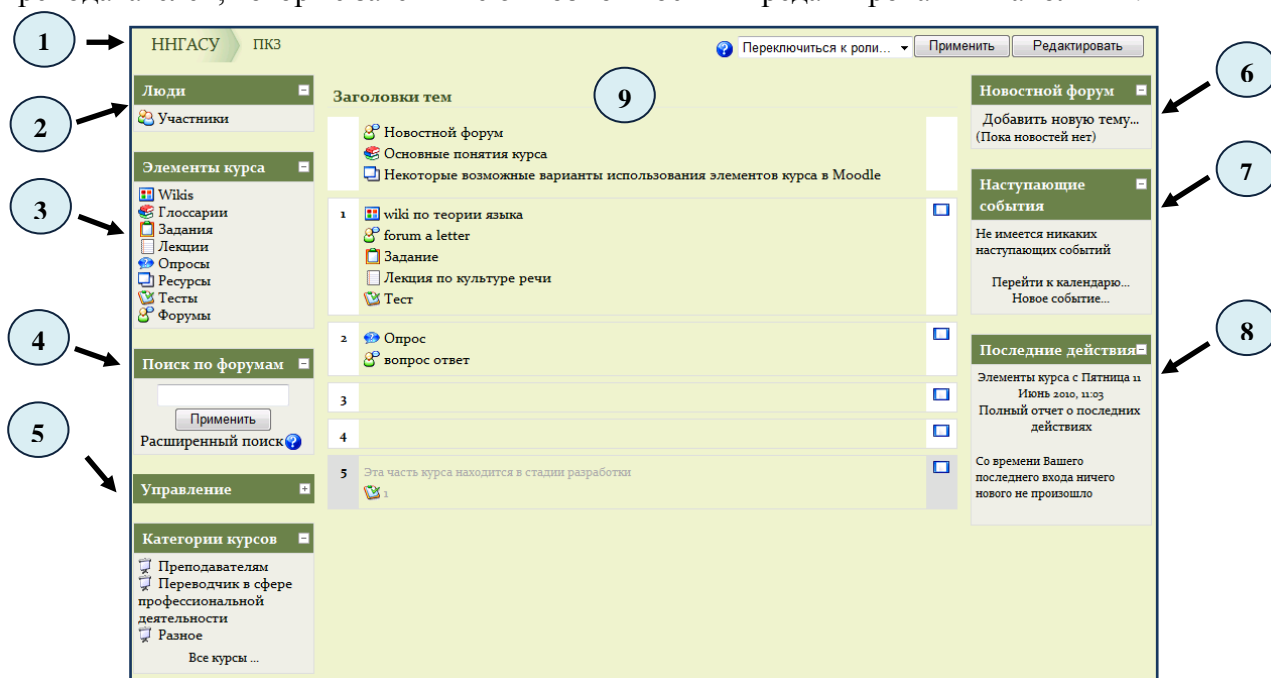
1

ННГАСУ ПКЗ

Переключиться к роли... Применить Редактировать

2

Люди

Участники

3

Элементы курса

Wikis
Глоссарии
Задания
Лекции
Опросы
Ресурсы
Тесты
Форумы

4

Поиск по форумам

Применить
Расширенный поиск

5

Управление

Категории курсов

Преподавателям
Переводчик в сфере профессиональной деятельности
Разное

Все курсы ...

9

Заголовки тем

Новостной форум
Основные понятия курса
Некоторые возможные варианты использования элементов курса в Moodle

1 wiki по теории языка
forum a letter
Задание
Лекция по культуре речи
Тест

2 Опрос
вопрос ответ

3

4

5 Эта часть курса находится в стадии разработки
1

6

Новостной форум

Добавить новую тему...
(Пока новостей нет)

7

Наступающие события

Не имеется никаких наступающих событий

Перейти к календарю...
Новое событие...

8

Последние действия

Элементы курса с Пятница 11 Июнь 2010, 11:03
Полный отчет о последних действиях

Со времени Вашего последнего входа ничего нового не произошло